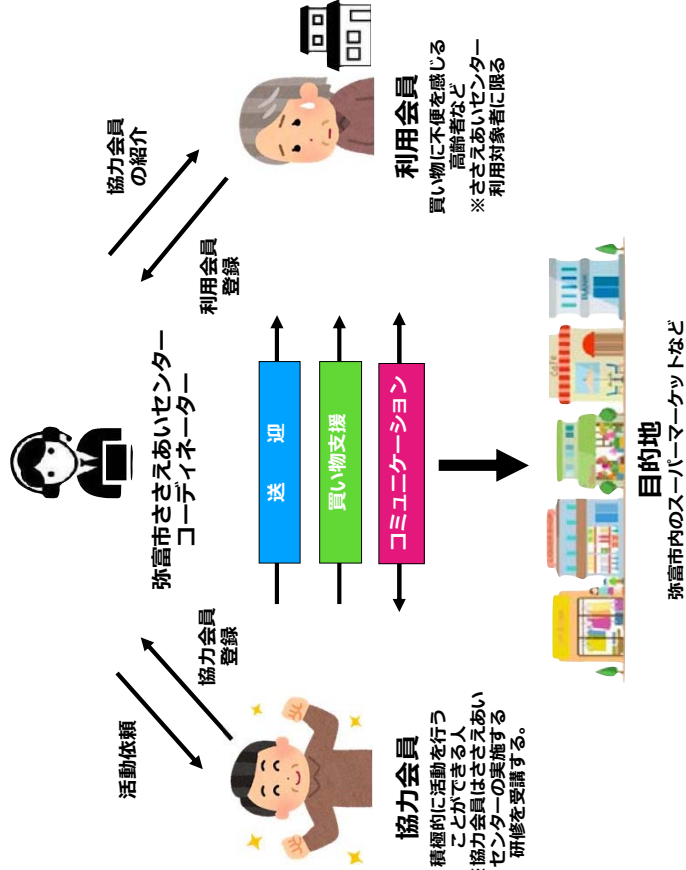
弥富市ささえあいセンター
コーディネーター

協力会員
の紹介

利用会員
登録

利用会員
買い物に不便を感じる
高齢者など
※ささえあいセンター
利用対象者に限る

活動依頼

協力会員
登録

協力会員
積極的に活動を行う
ことができる人
※協力会員はささえあい
センターの実施する
研修を受講する。

送　迎

買い物支援

コミュニケーション

目的地
弥富市内のスーパーマーケットなど